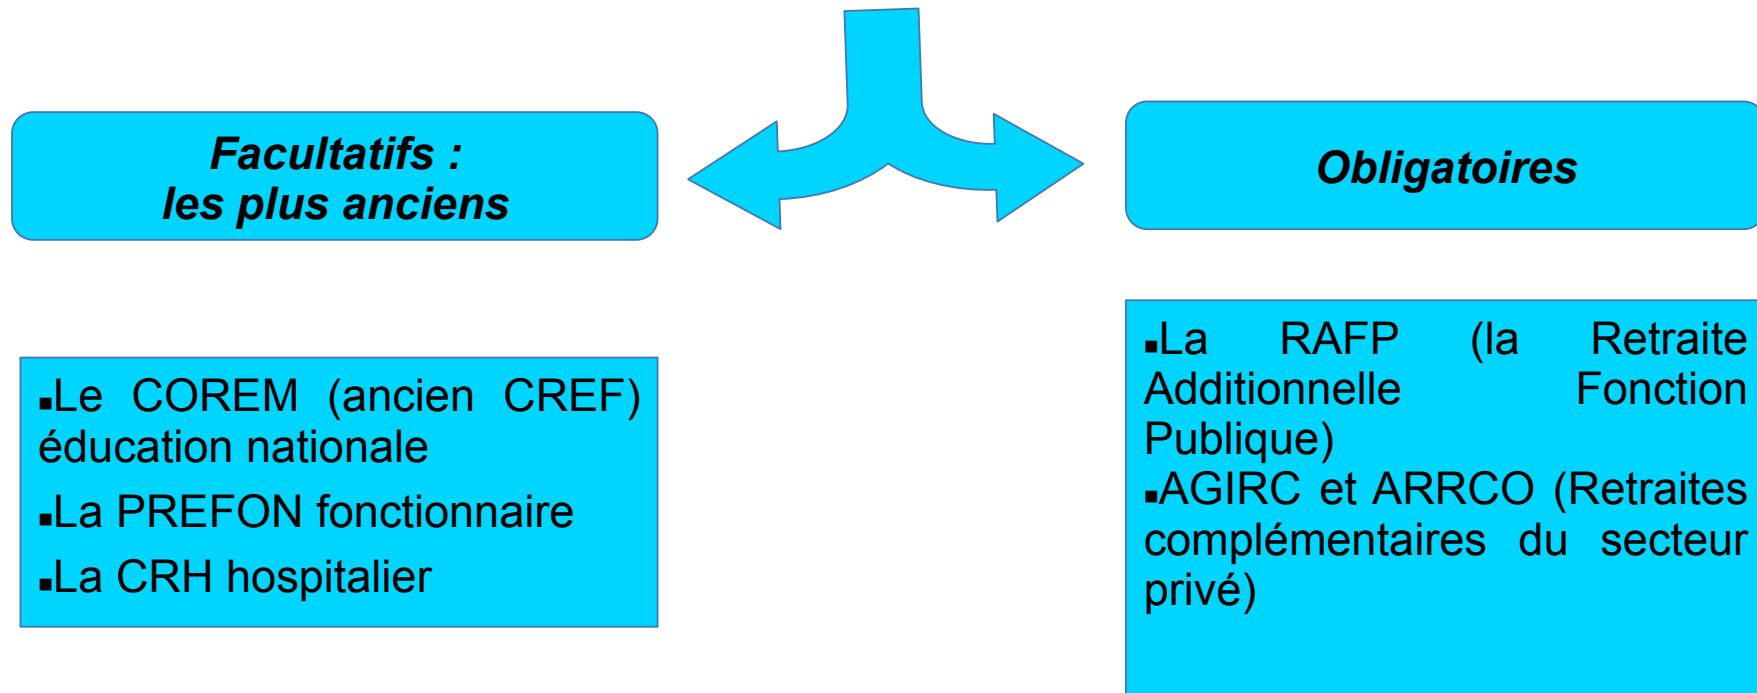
Facultatifs :
les plus anciens

Obligatoires

▪Le COREM (ancien CREF) éducation nationale

▪La PREFON fonctionnaire

▪La CRH hospitalier

▪La RAFP (la Retraite Additionnelle Fonction Publique)

▪AGIRC et ARRCO (Retraites complémentaires du secteur privé)